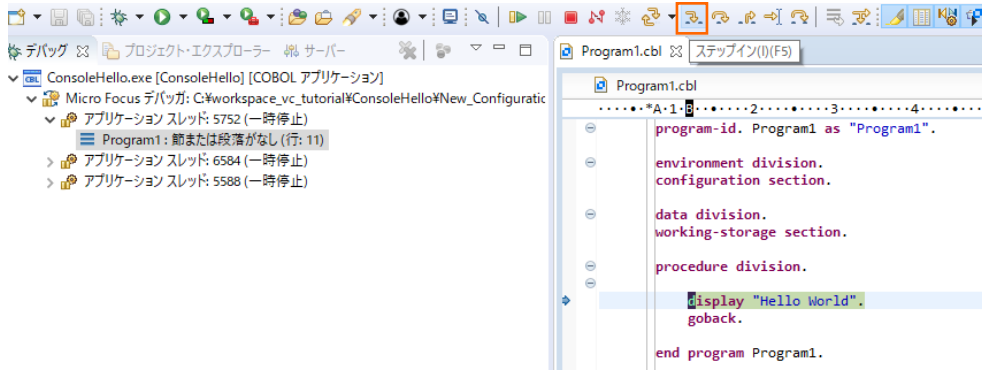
デバッグ ☒ プロジェクト・エクスプローラー サーバー

ConsoleHello.exe [ConsoleHello] [COBOL アプリケーション]
Micro Focus デバッガ: C:¥workspace_vc_tutorial¥ConsoleHello¥New_Configuratic
アプリケーション スレッド: 5752 (一時停止)
Program1 : 節または段落がなし (行: 11)
アプリケーション スレッド: 6584 (一時停止)
アプリケーション スレッド: 5588 (一時停止)

Program1.cbl ☒ ステップイン(I)(F5)

Program1.cbl

····*A·1·B·······2·······3·······4·······

program-id. Program1 as "Program1".

environment division.
configuration section.

data division.
working-storage section.

procedure division.

display "Hello World".
goback.

end program Program1.